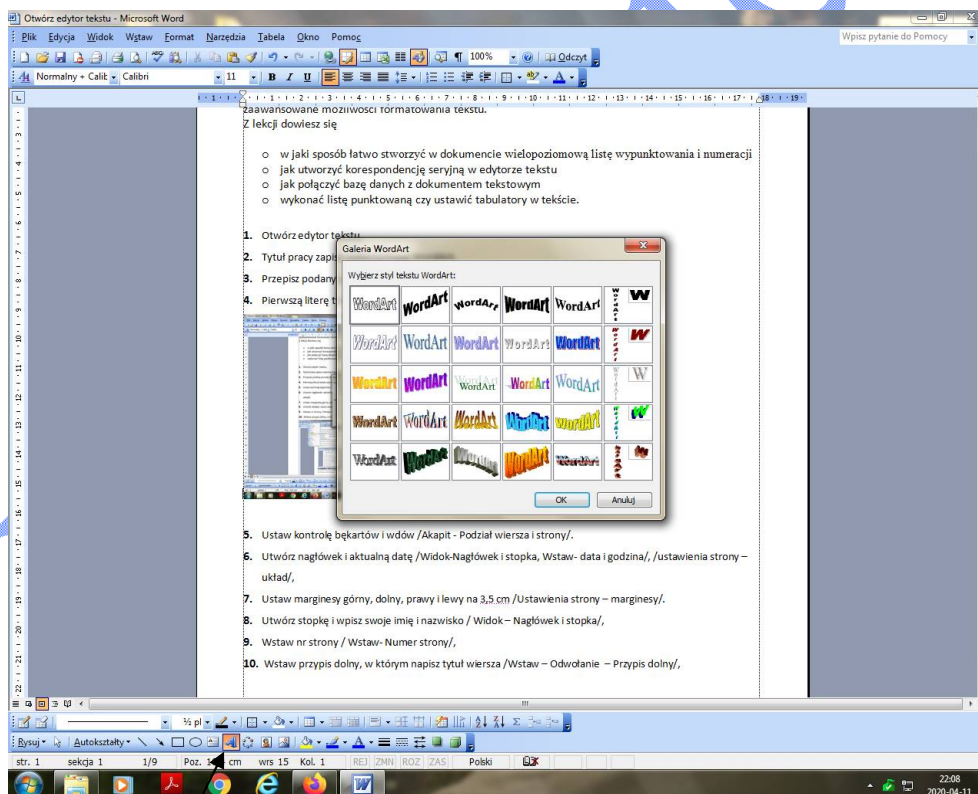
Otwórz edytor tekstu - Microsoft Word

Plik Edycja Widok Wstaw Format Narzędzia Tabela Okno Pomoc

Wpisz pytanie do Pomocy

100% Odczyt

Normalny + Calib Calibri 11 B I U

zaawansowane możliwości formatowania tekstu.
Z lekcji dowiesz się

o w jaki sposób łatwo stworzyć w dokumencie wielopoziomową listę wypunktowania i numeracji
o jak utworzyć korespondencję seryjną w edytorze tekstu
o jak połączyć bazę danych z dokumentem tekstowym
o wykonać listę punktowaną czy ustawić tabulatory w tekście.

1. Otwórz edytor tekstu.
2. Tytuł pracy zapis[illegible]
3. Przepisz podany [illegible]
4. Pierwszą literę t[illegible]

Galeria WordArt

Wybierz styl tekstu WordArt:

WordArt WordArt WordArt WordArt WordArt W
WordArt WordArt WordArt WordArt WordArt W
WordArt WordArt WordArt WordArt WordArt W
WordArt WordArt WordArt WordArt WordArt W
WordArt WordArt WordArt WordArt WordArt W

OK Anuluj

5. Ustaw kontrolę bękartów i wdów /Akapit - Podział wiersza i strony/.
6. Utwórz nagłówek i aktualną datę /Widok-Nagłówek i stopka, Wstaw- data i godzina/, /ustawienia strony – układ/,
7. Ustaw marginesy górny, dolny, prawy i lewy na 3,5 cm /Ustawienia strony – marginesy/.
8. Utwórz stopkę i wpisz swoje imię i nazwisko / Widok – Nagłówek i stopka/,
9. Wstaw nr strony / Wstaw- Numer strony/,
10. Wstaw przypis dolny, w którym napisz tytuł wiersza /Wstaw – Odwołanie – Przypis dolny/,

½ pt

Rysuj Autokształty

str. 1 sekcja 1 1/9 Poz. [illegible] cm wrs 15 Kol. 1 REJ ZMN ROZ ZAS Polski

22:08
2020-04-11